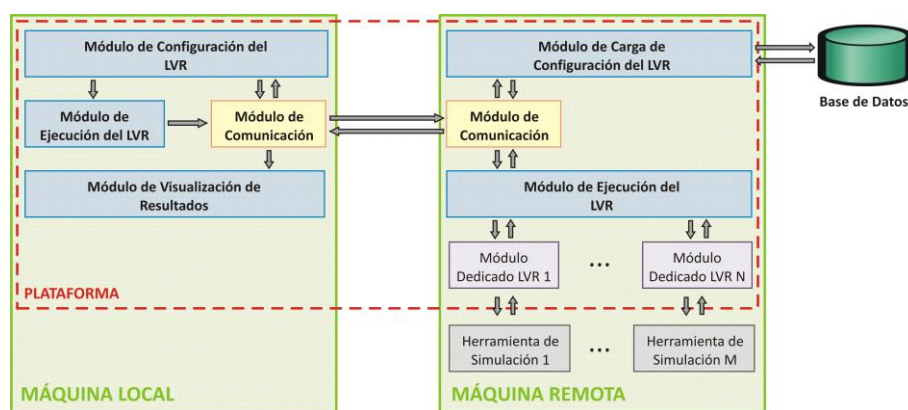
Módulo de Configuración del LVR

Módulo de Ejecución del LVR

Módulo de Comunicación

Módulo de Visualización de Resultados

PLATAFORMA

MÁQUINA LOCAL

Módulo de Carga de Configuración del LVR

Base de Datos

Módulo de Comunicación

Módulo de Ejecución del LVR

Módulo Dedicado LVR 1

...

Módulo Dedicado LVR N

Herramienta de Simulación 1

...

Herramienta de Simulación M

MÁQUINA REMOTA